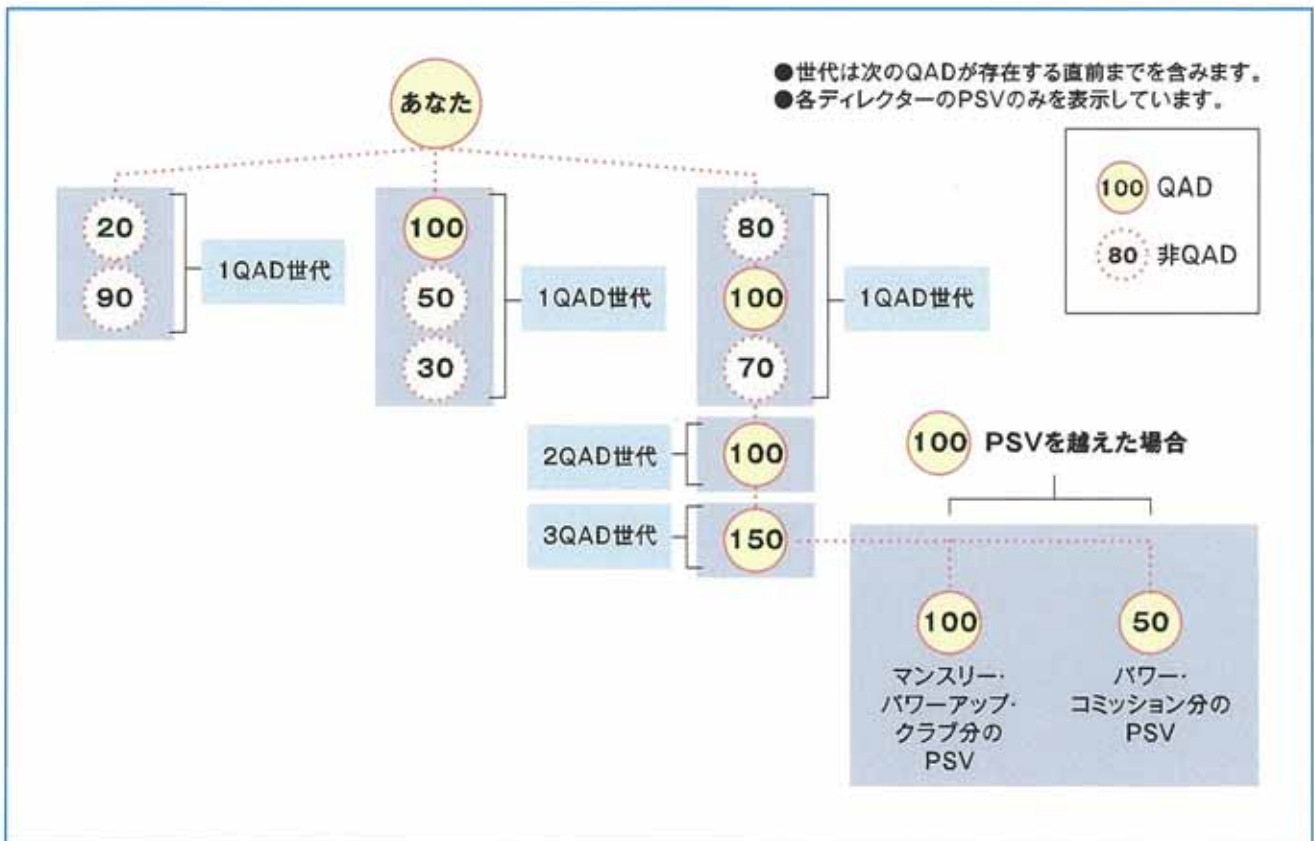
●世代は次のQADが存在する直前までを含みます。
●各ディレクターのPSVのみを表示しています。

あなた

100 QAD
80 非QAD

20
90
1QAD世代

100
50
30
1QAD世代

80
100
70
1QAD世代

2QAD世代 100
3QAD世代 150

100 PSVを越えた場合

100
マンスリー・パワーアップ・クラブ分のPSV

50
パワー・コミッション分のPSV